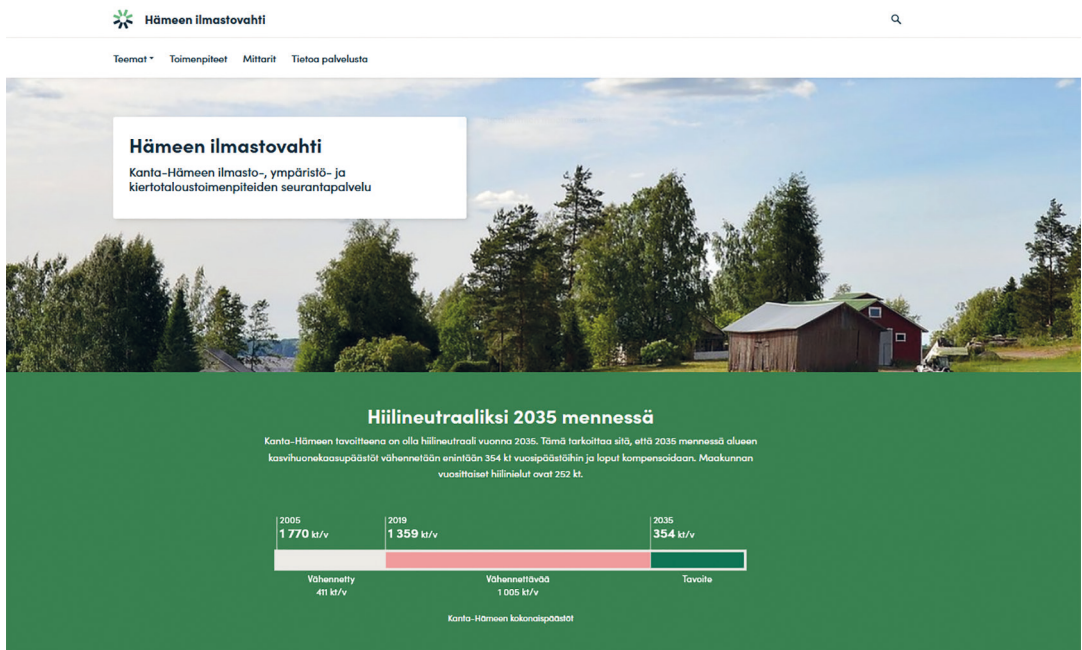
Hämeen ilmastovahti

Teemat Toimenpiteet Mittarit Tietoa palvelusta

Hämeen ilmastovahti

Kanta-Hämeen ilmasto-, ympäristö- ja kiertotaloustoimenpiteiden seurantapalvelu

Hiilineutraaliksi 2035 mennessä

Kanta-Hämeen tavoitteena on olla hiilineutraali vuonna 2035. Tämä tarkoittaa sitä, että 2035 mennessä alueen kasvihuonekaasupäästöt vähennetään enintään 354 kt vuosipäästöihin ja loput kompensoidaan. Maakunnan vuosittaiset hiilinielut ovat 252 kt.

2005
1 770 kt/v

2019
1 359 kt/v

2035
354 kt/v

Vähennetty
411 kt/v

Vähennettävää
1 005 kt/v

Tavoite

Kanta-Hämeen kokonaispäästöt